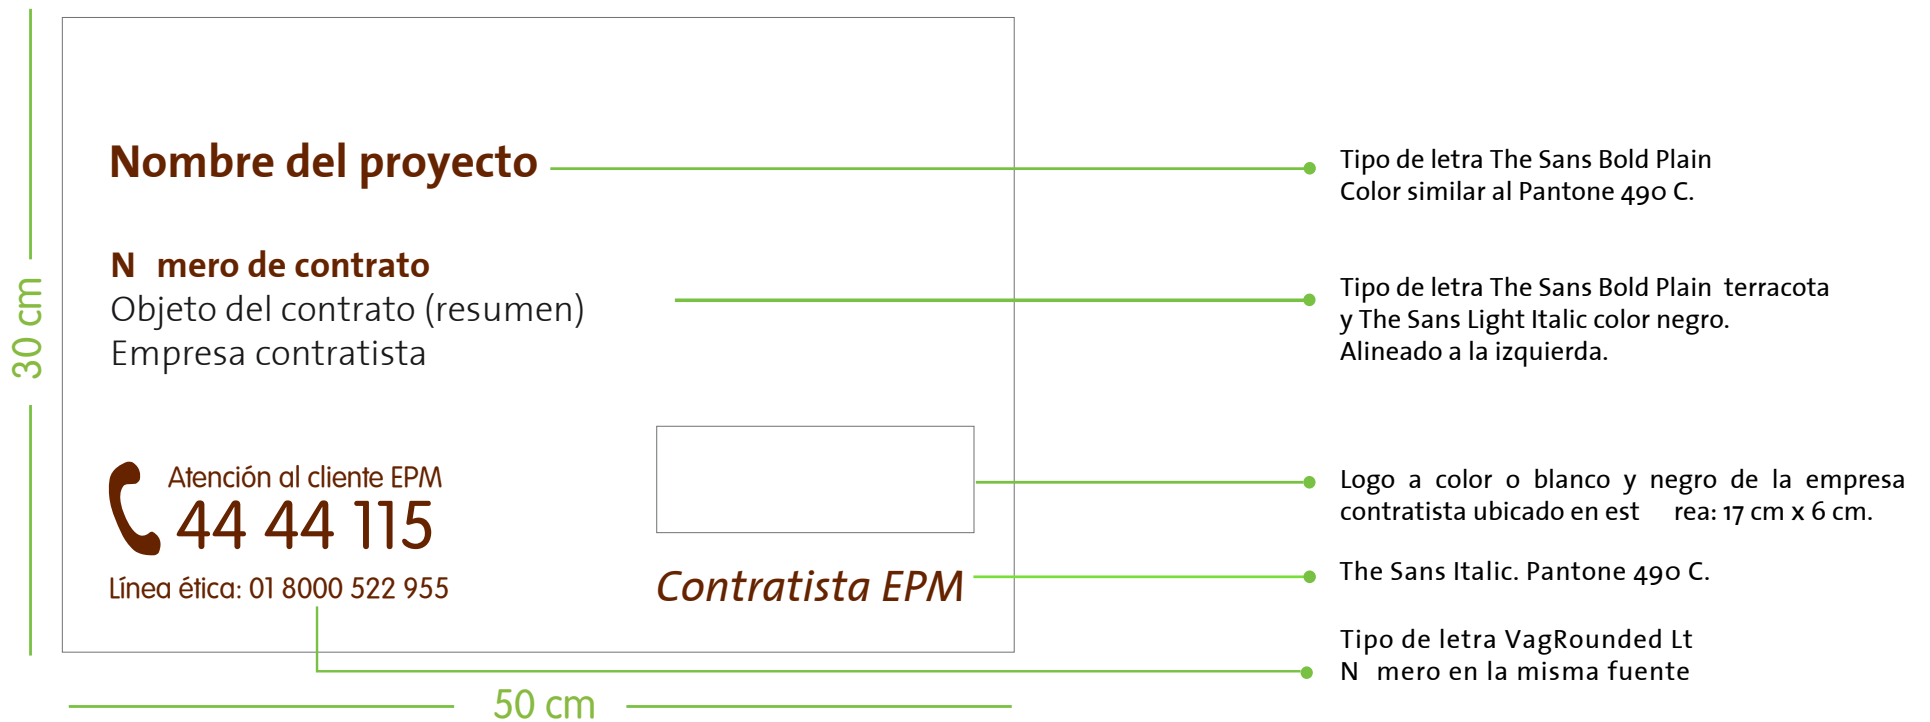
30 cm

Nombre del proyecto

N mero de contrato
Objeto del contrato (resumen)
Empresa contratista

Atención al cliente EPM
44 44 115
Línea ética: 01 8000 522 955

Contratista EPM

50 cm

Tipo de letra The Sans Bold Plain
Color similar al Pantone 490 C.

Tipo de letra The Sans Bold Plain terracota
y The Sans Light Italic color negro.
Alineado a la izquierda.

Logo a color o blanco y negro de la empresa contratista ubicado en est rea: 17 cm x 6 cm.

The Sans Italic. Pantone 490 C.

Tipo de letra VagRounded Lt
N mero en la misma fuente